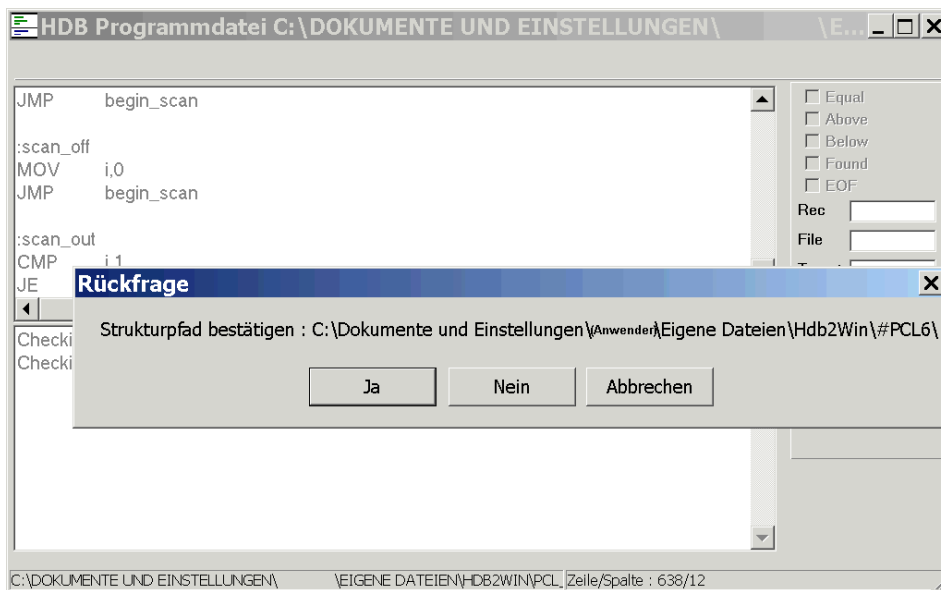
HDB Programmdatei C:\DOKUMENTE UND EINSTELLUNGEN\ \E...

JMP begin_scan

:scan_off
MOV i,0
JMP begin_scan

:scan_out
CMP i,1
JE

Checki
Checki

Equal
Above
Below
Found
EOF
Rec
File

Rückfrage

Strukturpfad bestätigen : C:\Dokumente und Einstellungen\Anwender\Eigene Dateien\Hdb2Win\#PCL6\

Ja Nein Abbrechen

C:\DOKUMENTE UND EINSTELLUNGEN\ \EIGENE DATEIEN\HDB2WIN\PCL_ Zeile/Spalte : 638/12